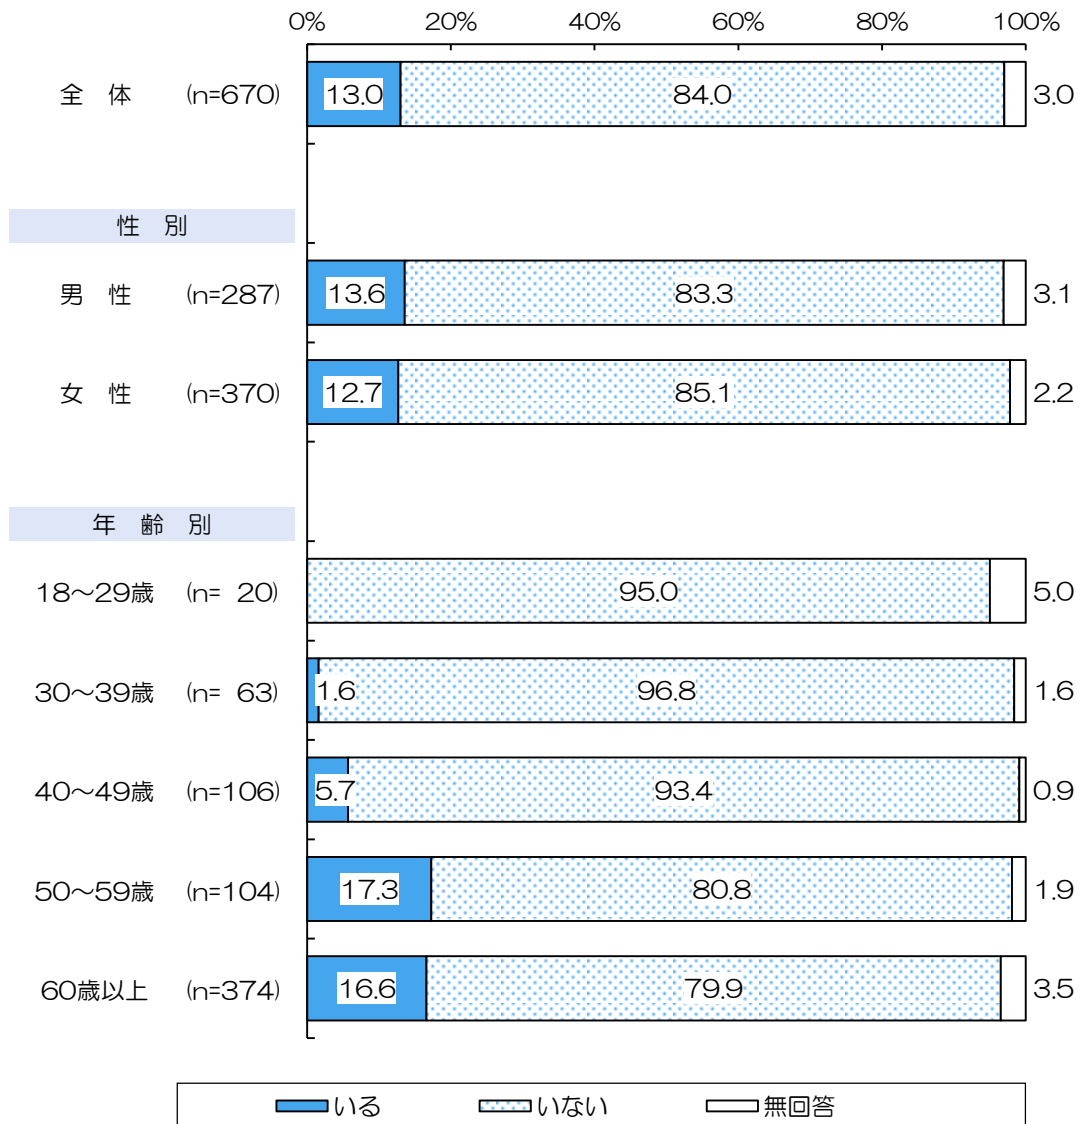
| | | いる | いない | 無回答 |
|---|---|---|---|---|
| 全 体 | (n=670) | 13.0 | 84.0 | 3.0 |
| 性 別 | | | | |
| 男 性 | (n=287) | 13.6 | 83.3 | 3.1 |
| 女 性 | (n=370) | 12.7 | 85.1 | 2.2 |
| 年 齢 別 | | | | |
| 18～29歳 | (n= 20) | | 95.0 | 5.0 |
| 30～39歳 | (n= 63) | 1.6 | 96.8 | 1.6 |
| 40～49歳 | (n=106) | 5.7 | 93.4 | 0.9 |
| 50～59歳 | (n=104) | 17.3 | 80.8 | 1.9 |
| 60歳以上 | (n=374) | 16.6 | 79.9 | 3.5 |

0% 20% 40% 60% 80% 100%

いる いない 無回答